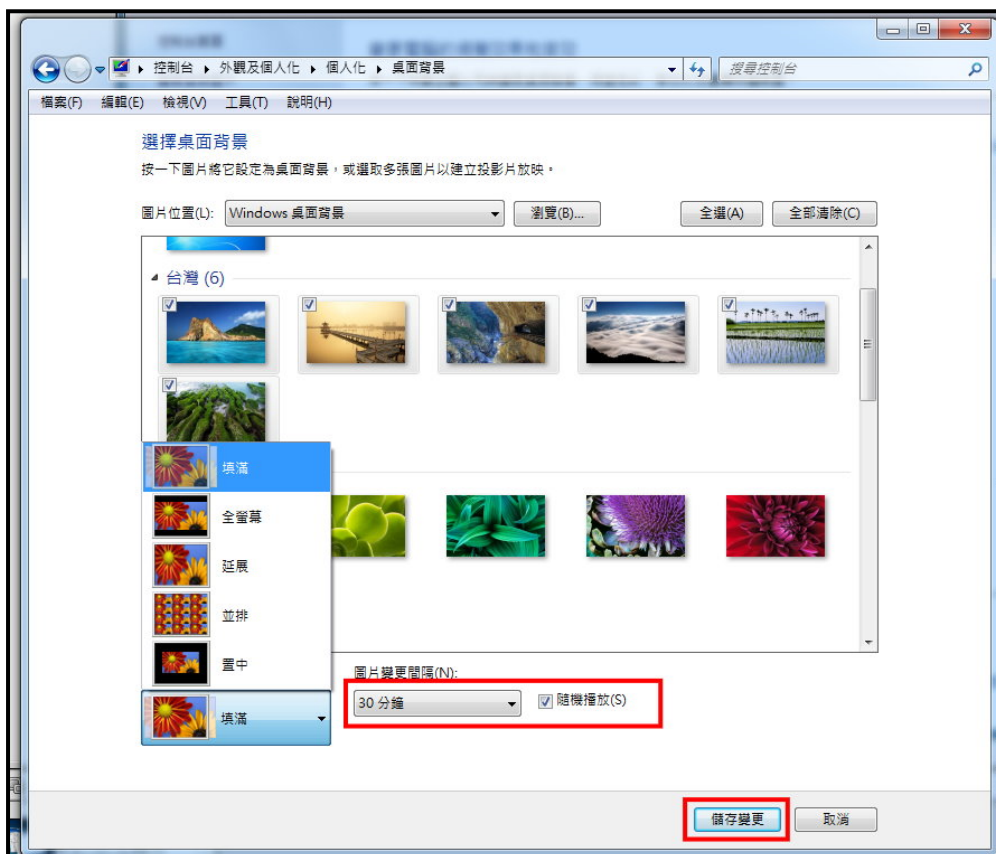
控制台 ▸ 外觀及個人化 ▸ 個人化 ▸ 桌面背景
搜尋控制台

檔案(F) 編輯(E) 檢視(V) 工具(T) 說明(H)

選擇桌面背景
按一下圖片將它設定為桌面背景，或選取多張圖片以建立投影片放映。

圖片位置(L): Windows 桌面背景
瀏覽(B)...
全選(A)
全部清除(C)

台灣 (6)

填滿
全螢幕
延展
並排
置中

填滿

圖片變更間隔(N):
30 分鐘
隨機播放(S)

儲存變更
取消